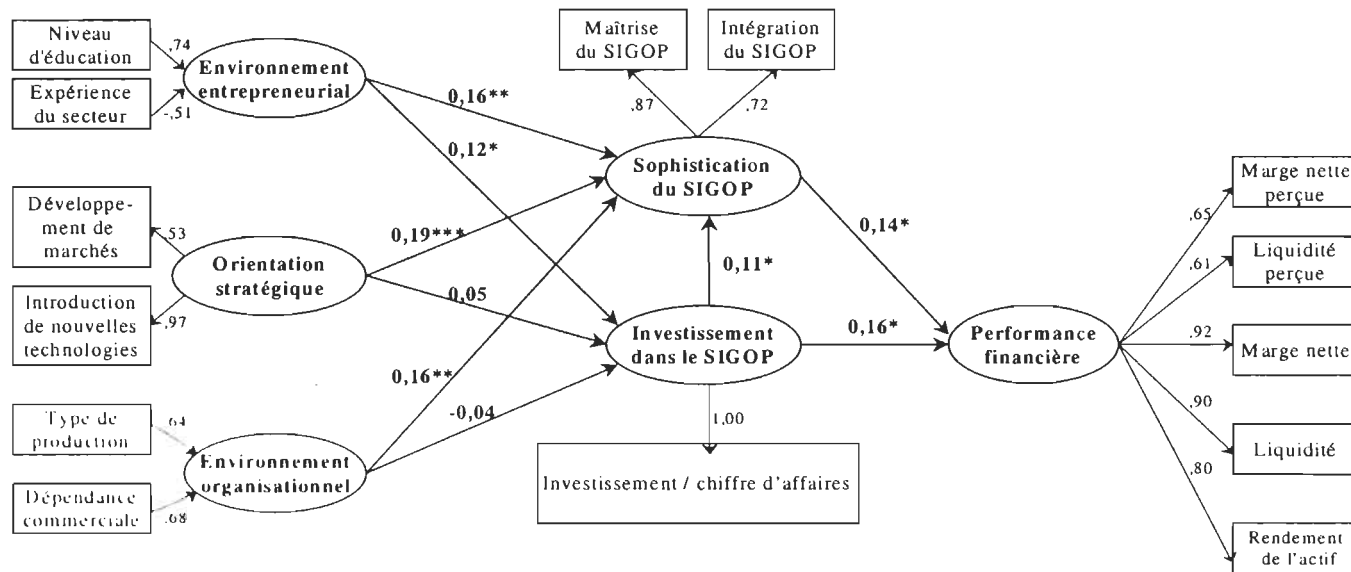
Niveau d'éducation
,74
Environnement entrepreneurial
Expérience du secteur
-,51
Maîtrise du SIGOP
Intégration du SIGOP
,87
,72
0,16**
0,12*
Sophistication du SIGOP
Développement de marchés
,53
Orientation stratégique
0,19***
0,05
0,11*
0,14*
Introduction de nouvelles technologies
,97
Investissement dans le SIGOP
0,16*
Performance financière
0,16**
-0,04
Type de production
,64
Environnement organisationnel
Dépendance commerciale
,68
1,00
Investissement / chiffre d'affaires
,65
Marge nette perçue
,61
Liquidité perçue
,92
Marge nette
,90
Liquidité
,80
Rendement de l'actif